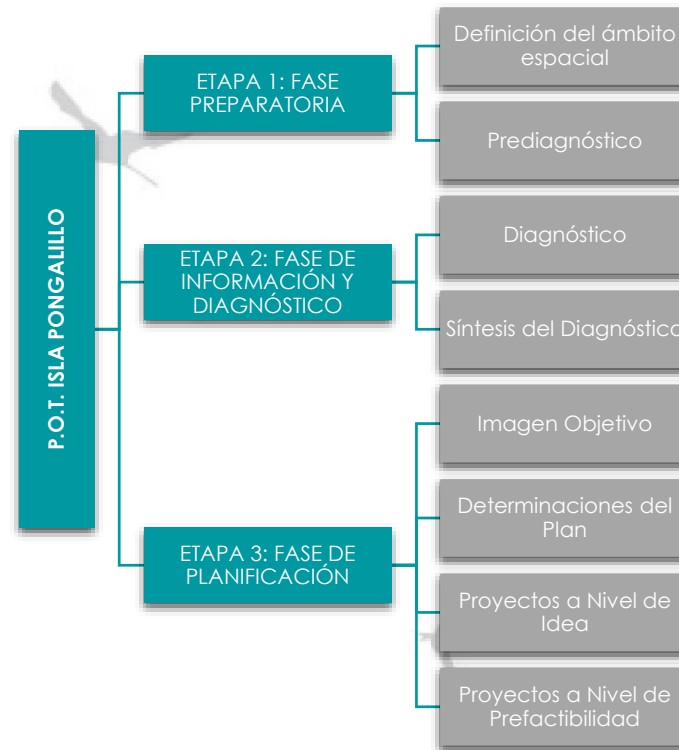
P.O.T. ISLA PONGALILLO

ETAPA 1: FASE PREPARATORIA

Definición del ámbito espacial

Prediagnóstico

ETAPA 2: FASE DE INFORMACIÓN Y DIAGNÓSTICO

Diagnóstico

Síntesis del Diagnóstico

ETAPA 3: FASE DE PLANIFICACIÓN

Imagen Objetivo

Determinaciones del Plan

Proyectos a Nivel de Idea

Proyectos a Nivel de Prefactibilidad